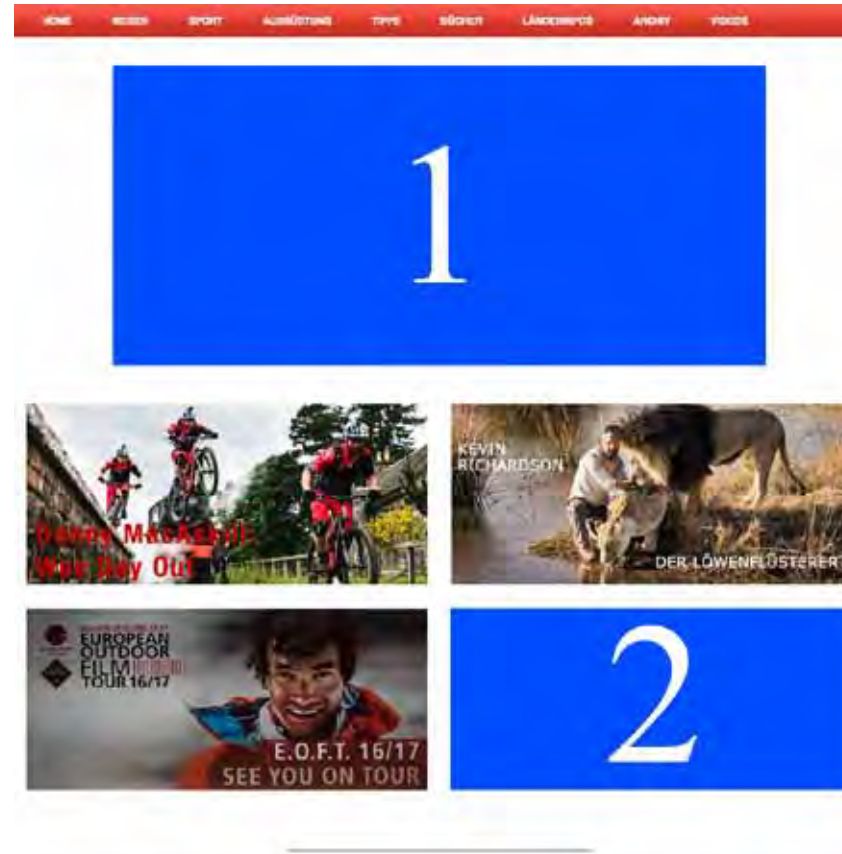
HOME REISEN SPORT AUSRÜSTUNG TIPPS BÜCHER LÄNDERINFOS ARCHIV VIDEOS

1

Danny MacAskill: Wee Day Out

KEVIN RICHARDSON

DER LÖWENFLÜSTERER

EUROPEAN OUTDOOR FILM TOUR 16/17

E.O.F.T. 16/17
SEE YOU ON TOUR

2